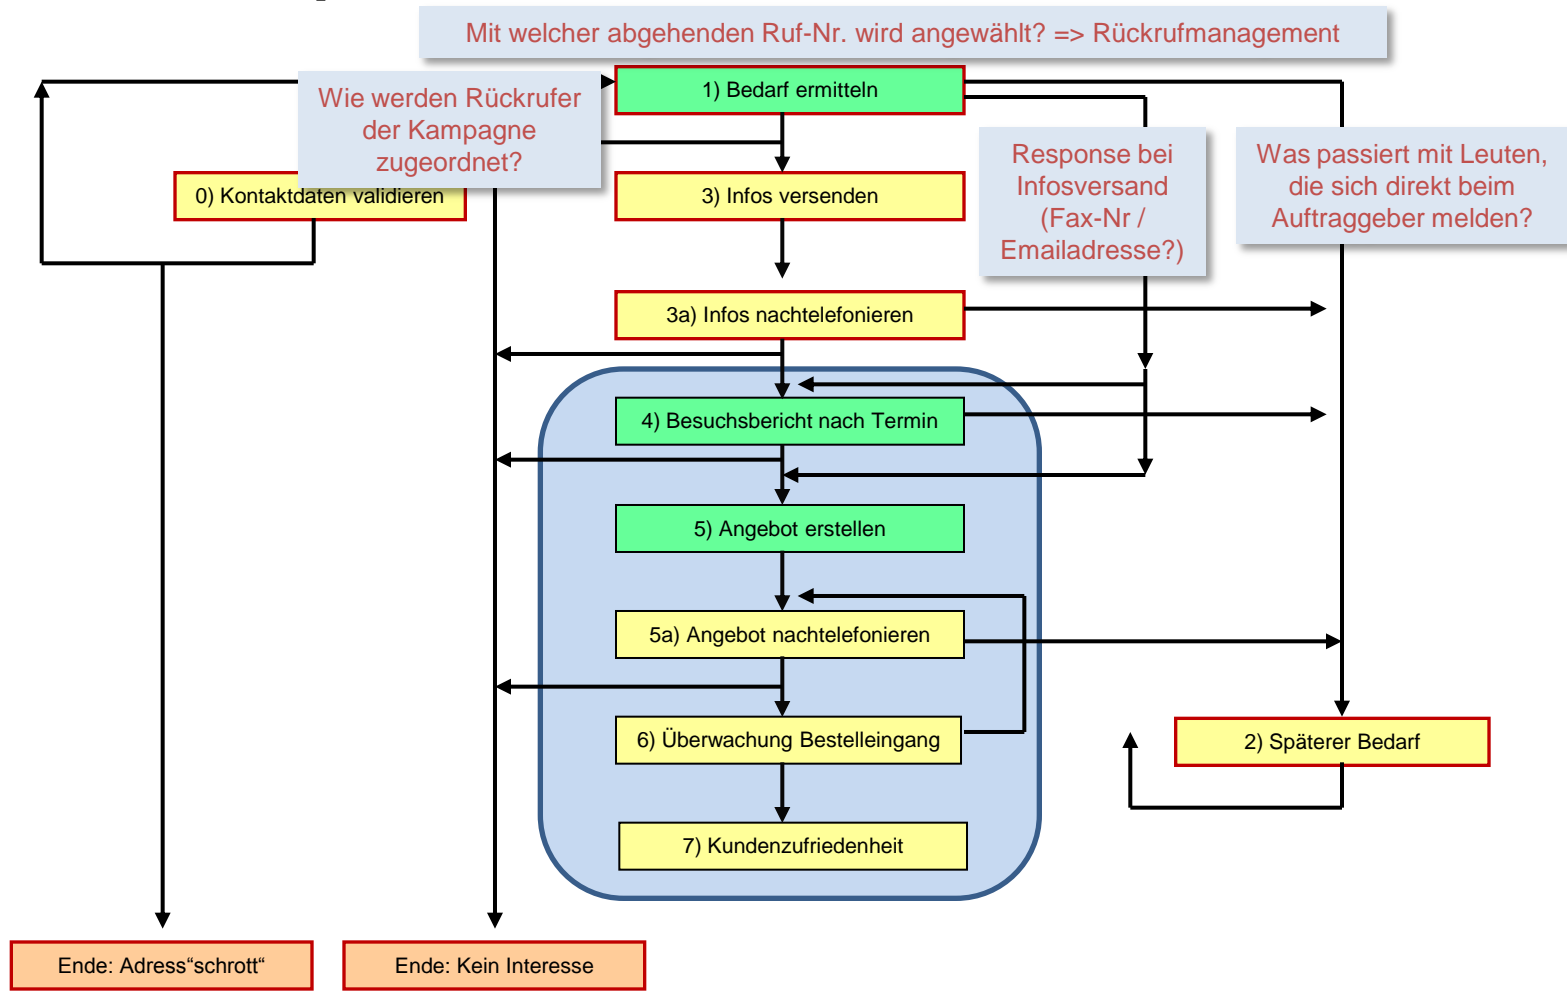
Mit welcher abgehenden Ruf-Nr. wird angewählt? => Rückrufmanagement

Wie werden Rückrufer der Kampagne zugeordnet?

1) Bedarf ermitteln

0) Kontaktdaten validieren

3) Infos versenden

Response bei Infosversand (Fax-Nr / Emailadresse?)

Was passiert mit Leuten, die sich direkt beim Auftraggeber melden?

3a) Infos nachtelefonieren

4) Besuchsbericht nach Termin

5) Angebot erstellen

5a) Angebot nachtelefonieren

6) Überwachung Bestelleingang

2) Späterer Bedarf

7) Kundenzufriedenheit

Ende: Adress“schrott“

Ende: Kein Interesse